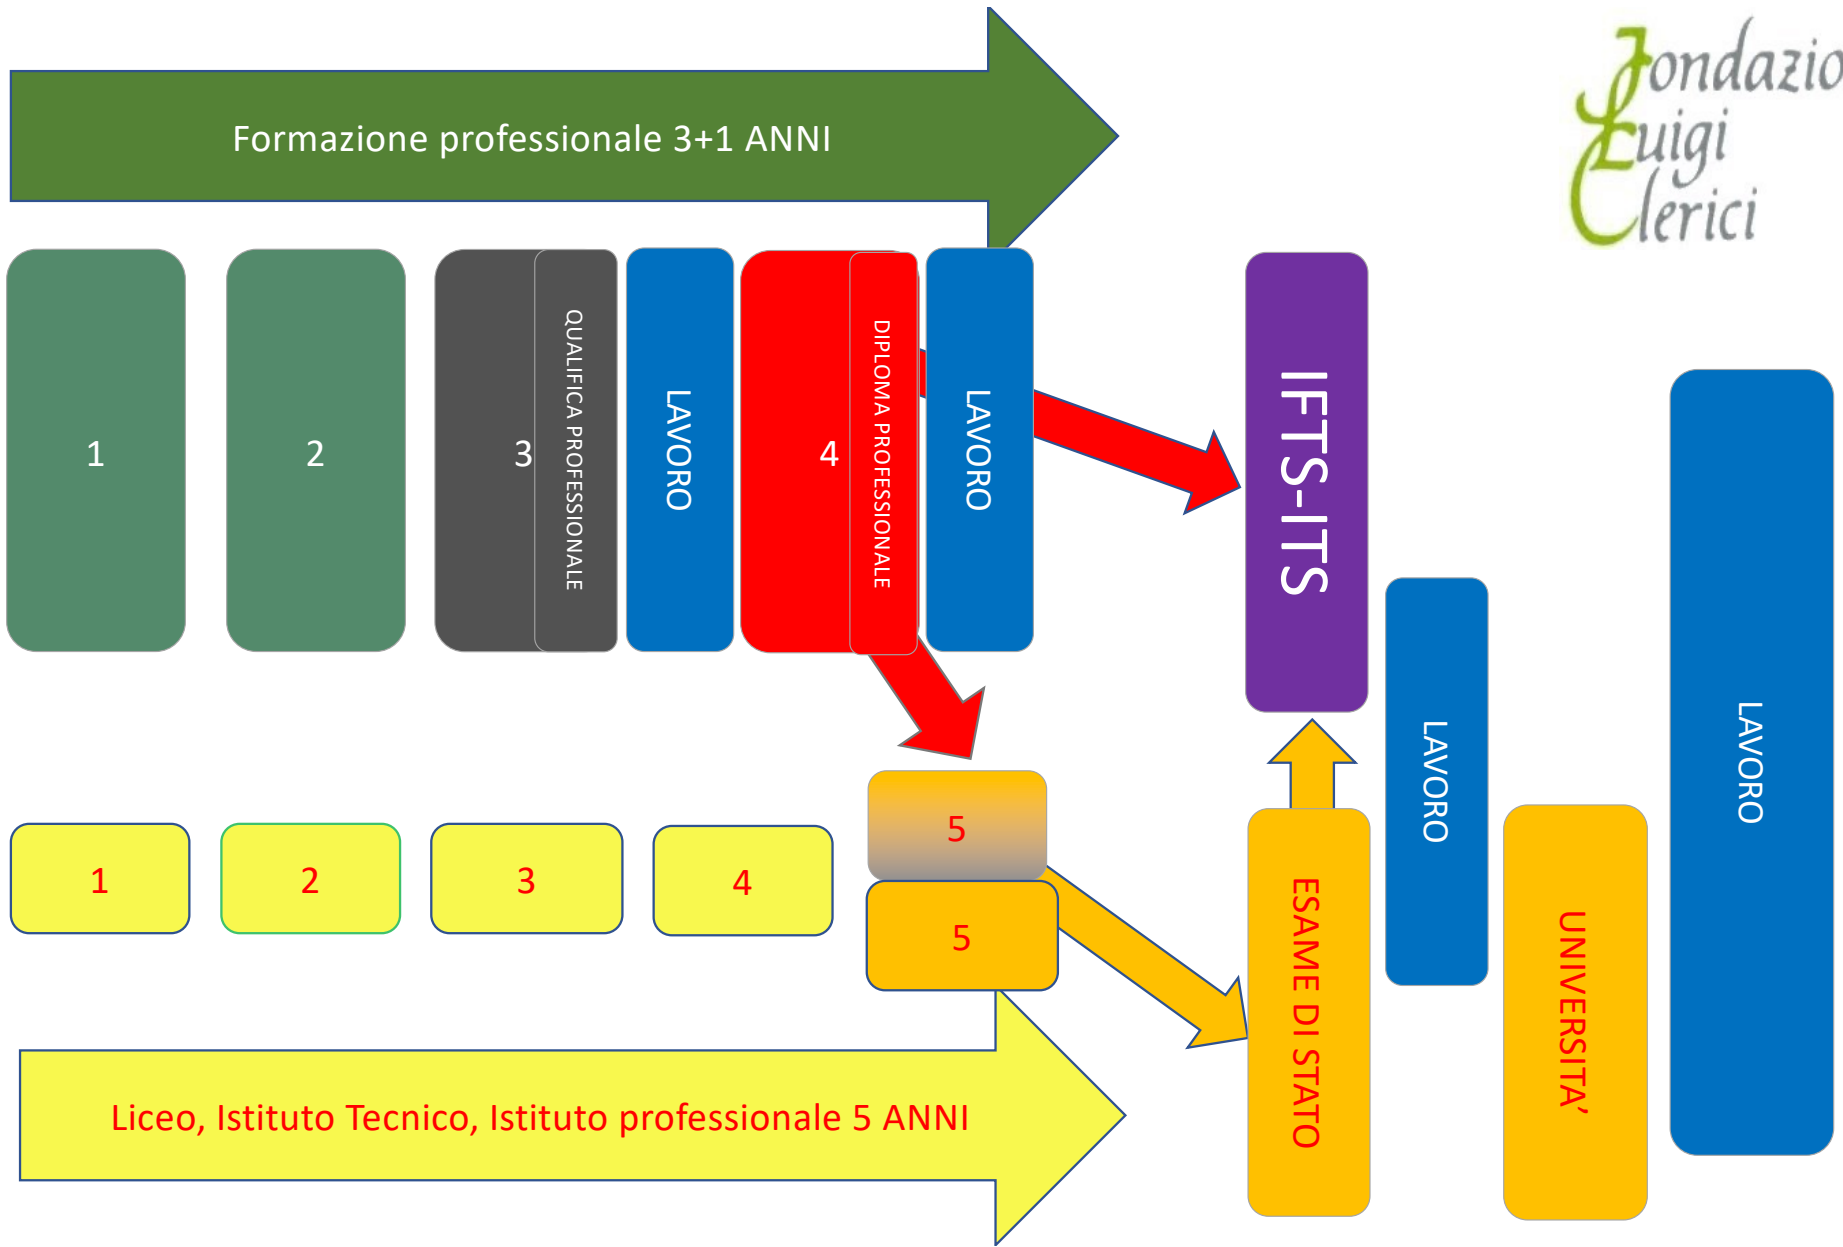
Formazione professionale 3+1 ANNI

Fondazio Luigi Clerici

1

2

3

QUALIFICA PROFESSIONALE

LAVORO

4

DIPLOMA PROFESSIONALE

LAVORO

IFTS-ITS

LAVORO

LAVORO

1

2

3

4

5

5

ESAME DI STATO

UNIVERSITA'

Liceo, Istituto Tecnico, Istituto professionale 5 ANNI